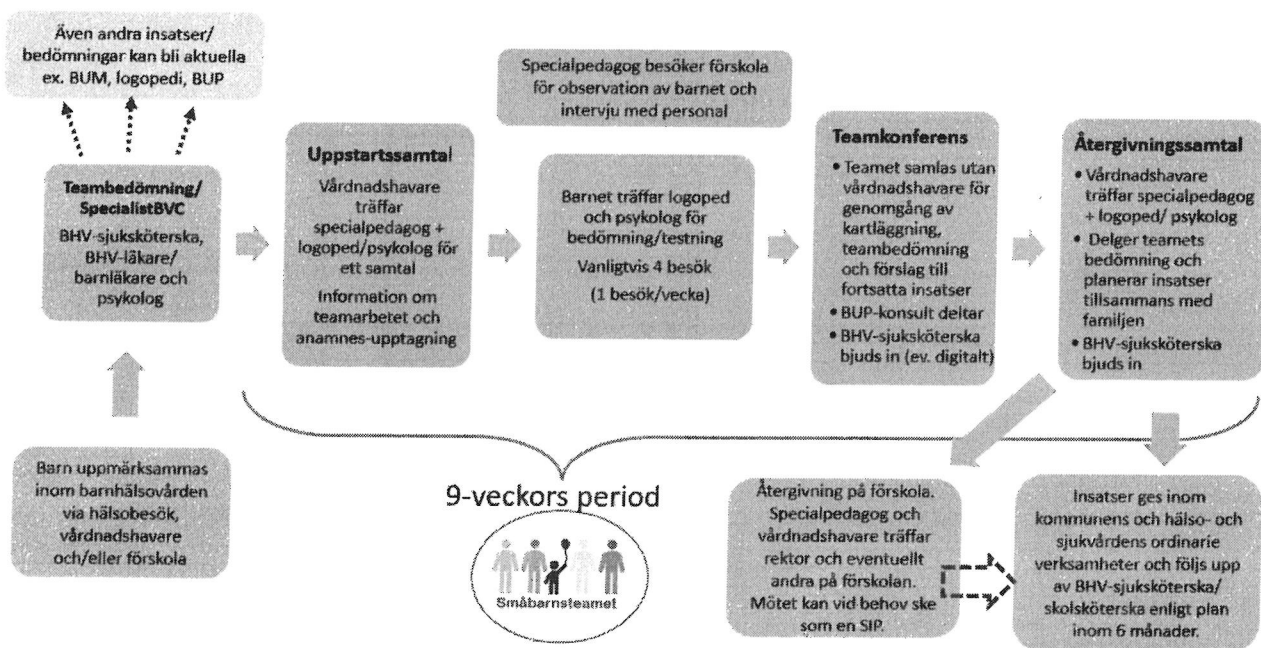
Även andra insatser/ bedömningar kan bli aktuella ex. BUM, logopedi, BUP

Teambedömning/ SpecialistBVC

BHV-sjuksköterska, BHV-läkare/ barnläkare och psykolog

Barn uppmärksammas inom barnhälsovården via hälsobesök, vårdnadshavare och/eller förskola

Uppstartssamtal

Vårdnadshavare träffar specialpedagog + logoped/psykolog för ett samtal

Information om teamarbetet och anamnes-upptagning

Specialpedagog besöker förskola för observation av barnet och intervju med personal

Barnet träffar logoped och psykolog för bedömning/testning

Vanligtvis 4 besök

(1 besök/vecka)

Teamkonferens

• Teamet samlas utan vårdnadshavare för genomgång av kartläggning, teambedömning och förslag till fortsatta insatser

• BUP-konsult deltar

• BHV-sjuksköterska bjuds in (ev. digitalt)

Återgivningssamtal

• Vårdnadshavare träffar specialpedagog + logoped/ psykolog

• Delger teamets bedömning och planerar insatser tillsammans med familjen

• BHV-sjuksköterska bjuds in

9-veckors period

Småbarnsteamet

Återgivning på förskola. Specialpedagog och vårdnadshavare träffar rektor och eventuellt andra på förskolan. Mötet kan vid behov ske som en SIP.

Insatser ges inom kommunens och hälso- och sjukvårdens ordinarie verksamheter och följs upp av BHV-sjuksköterska/ skolsköterska enligt plan inom 6 månader.